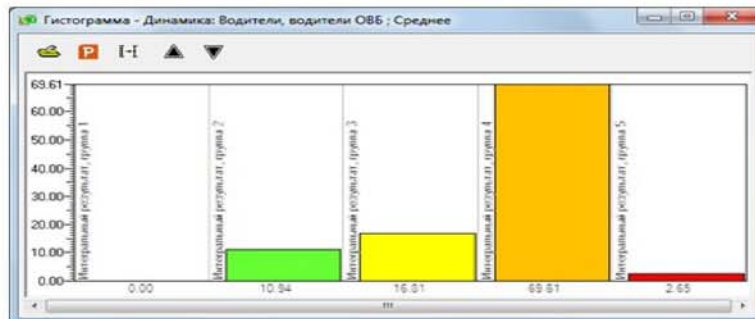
Гистограмма - Динамика: Водители, водители ОВБ ; Среднее

P

69.61
60.00
50.00
40.00
30.00
20.00
10.00
0.00

Интегральный результат, группа 1
Интегральный результат, группа 2
Интегральный результат, группа 3
Интегральный результат, группа 4
Интегральный результат, группа 5

0.00
10.94
16.81
69.61
2.65

III